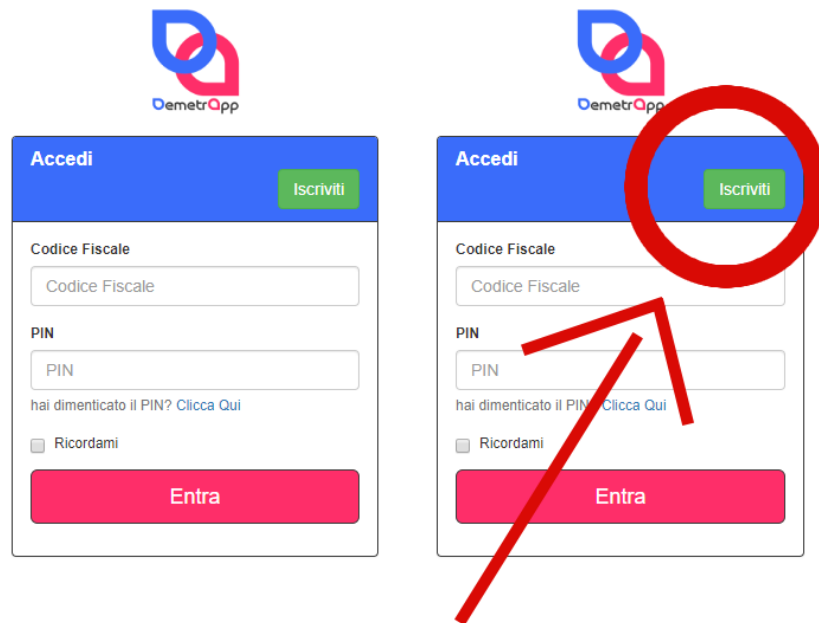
DemetrApp

Accedi

Iscriviti

Codice Fiscale

Codice Fiscale

PIN

PIN

hai dimenticato il PIN? Clicca Qui

Ricordami

Entra

DemetrApp

Accedi

Iscriviti

Codice Fiscale

Codice Fiscale

PIN

PIN

hai dimenticato il PIN? Clicca Qui

Ricordami

Entra